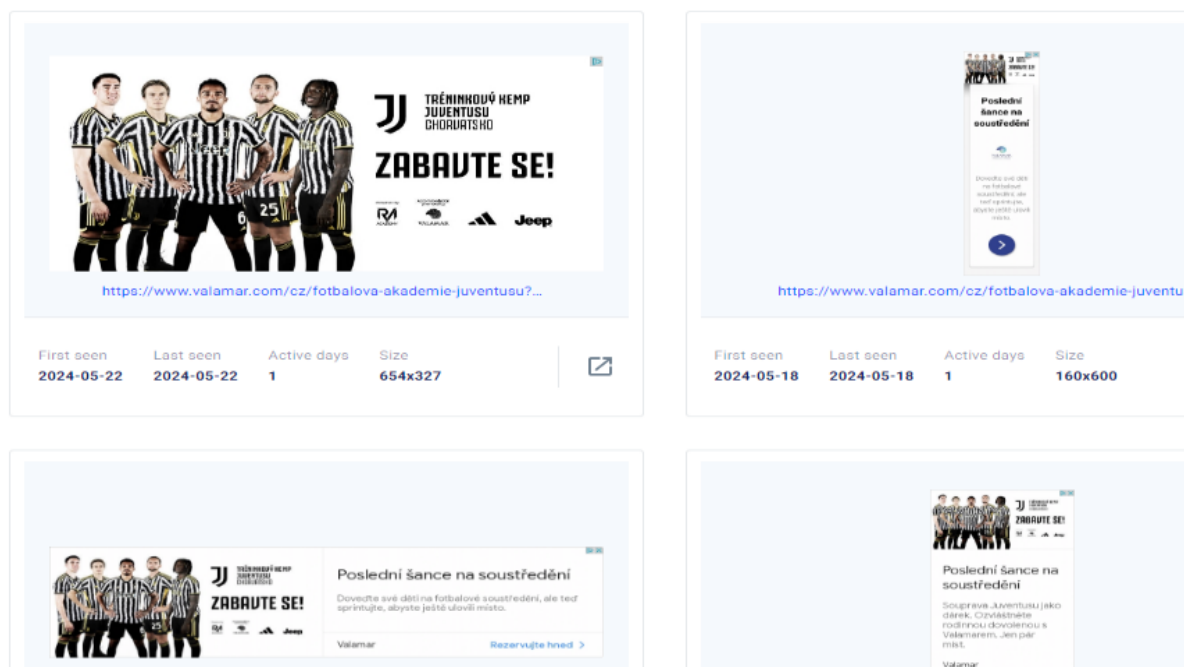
TRÉNINKOVÝ KEMP JUVENTUSU CHORVATSKO

ZABAVTE SE!

Jeep

https://www.valamar.com/cz/fotbalova-akademie-juventusu?...

First seen
2024-05-22

Last seen
2024-05-22

Active days
1

Size
654x327

Poslední šance na soustředění

Dovedte své děti na fotbalové soustředění, ale teď sprintujte, abyste ještě ulovili místo.

https://www.valamar.com/cz/fotbalova-akademie-juventu

First seen
2024-05-18

Last seen
2024-05-18

Active days
1

Size
160x600

TRÉNINKOVÝ KEMP JUVENTUSU CHORVATSKO

ZABAVTE SE!

Jeep

Poslední šance na soustředění

Dovedte své děti na fotbalové soustředění, ale teď sprintujte, abyste ještě ulovili místo.

Valamar

Rezervujte hned >

ZABAVTE SE!

Poslední šance na soustředění

Souprava Juventusu jako dárek. Ozvláštněte rodinnou dovolenou s Valamarem. Jen pár míst.

Valamar